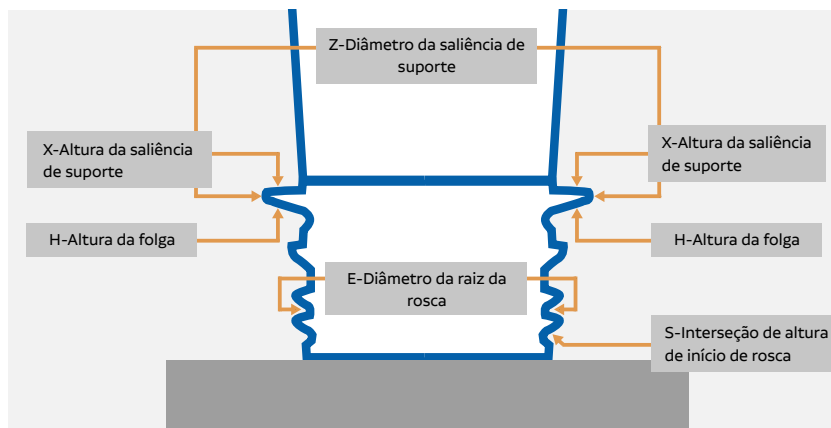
Z-Diâmetro da saliência de suporte

X-Altura da saliência de suporte

X-Altura da saliência de suporte

H-Altura da folga

H-Altura da folga

E-Diâmetro da raiz da rosca

S-Interseção de altura de início de rosca